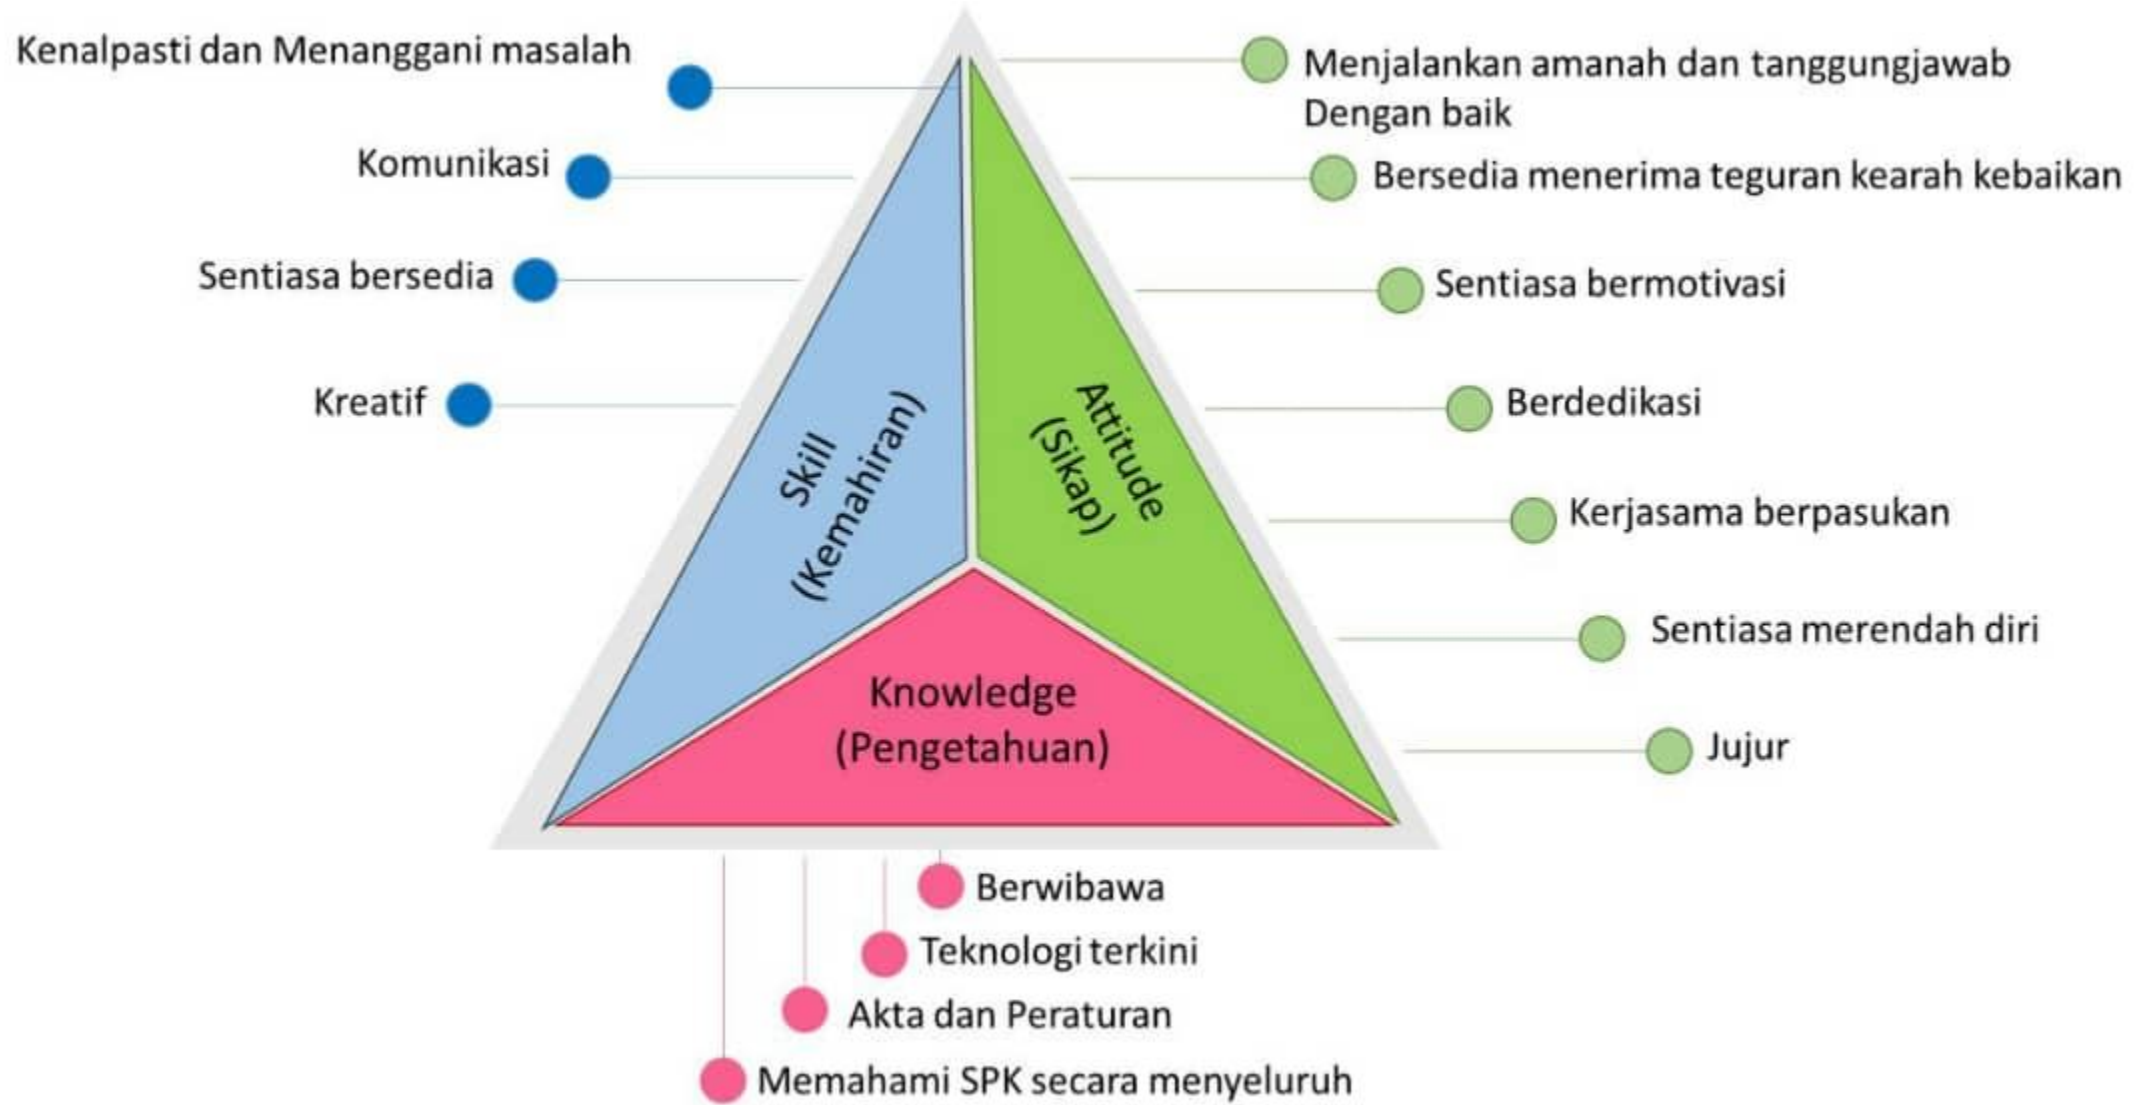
Kenalpasti dan Menanggani masalah

Komunikasi

Sentiasa bersedia

Kreatif

Skill (Kemahiran)

Attitude (Sikap)

Knowledge (Pengetahuan)

Menjalankan amanah dan tanggungjawab Dengan baik

Bersedia menerima teguran kearah kebaikan

Sentiasa bermotivasi

Berdedikasi

Kerjasama berpasukan

Sentiasa merendah diri

Jujur

Berwibawa

Teknologi terkini

Akta dan Peraturan

Memahami SPK secara menyeluruh